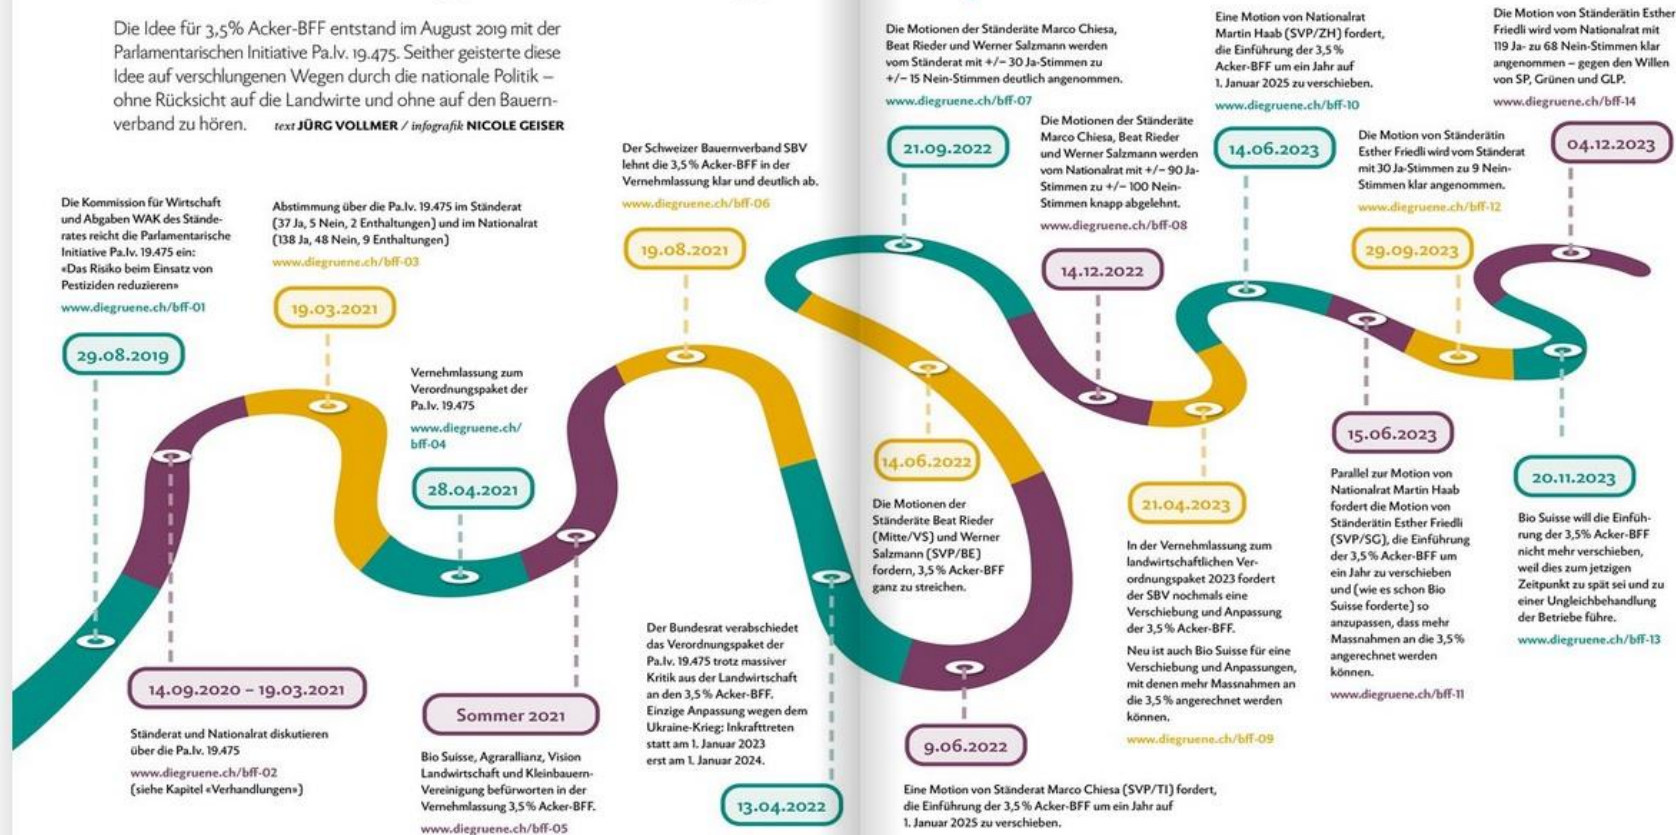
Die Idee für 3,5% Acker-BFF entstand im August 2019 mit der Parlamentarischen Initiative Pa.Iv. 19.475. Seither geisterte diese Idee auf verschlungenen Wegen durch die nationale Politik – ohne Rücksicht auf die Landwirte und ohne auf den Bauernverband zu hören. text JÜRG VOLLMER / infografik NICOLE GEISER

Die Kommission für Wirtschaft und Abgaben WAK des Ständerates reicht die Parlamentarische Initiative Pa.Iv. 19.475 ein: «Das Risiko beim Einsatz von Pestiziden reduzieren»
www.diegruene.ch/bff-01

29.08.2019

14.09.2020 – 19.03.2021

Ständerat und Nationalrat diskutieren über die Pa.Iv. 19.475
www.diegruene.ch/bff-02
(siehe Kapitel «Verhandlungen»)

Abstimmung über die Pa.Iv. 19.475 im Ständerat (37 Ja, 5 Nein, 2 Enthaltungen) und im Nationalrat (138 Ja, 48 Nein, 9 Enthaltungen)
www.diegruene.ch/bff-03

19.03.2021

Vernehmlassung zum Verordnungspaket der Pa.Iv. 19.475
www.diegruene.ch/bff-04

28.04.2021

Sommer 2021

Bio Suisse, Agrarallianz, Vision Landwirtschaft und Kleinbauern-Vereinigung befürworten in der Vernehmlassung 3,5% Acker-BFF.
www.diegruene.ch/bff-05

Der Schweizer Bauernverband SBV lehnt die 3,5% Acker-BFF in der Vernehmlassung klar und deutlich ab.
www.diegruene.ch/bff-06

19.08.2021

Der Bundesrat verabschiedet das Verordnungspaket der Pa.Iv. 19.475 trotz massiver Kritik aus der Landwirtschaft an den 3,5% Acker-BFF. Einzige Anpassung wegen dem Ukraine-Krieg: Inkrafttreten statt am 1. Januar 2023 erst am 1. Januar 2024.

13.04.2022

Die Motionen der Ständeräte Marco Chiesa, Beat Rieder und Werner Salzmann werden vom Ständerat mit +/– 30 Ja-Stimmen zu +/– 15 Nein-Stimmen deutlich angenommen.
www.diegruene.ch/bff-07

21.09.2022

14.06.2022

Die Motionen der Ständeräte Beat Rieder (Mitte/VS) und Werner Salzmann (SVP/BE) fordern, 3,5% Acker-BFF ganz zu streichen.

9.06.2022

Eine Motion von Ständerat Marco Chiesa (SVP/TI) fordert, die Einführung der 3,5% Acker-BFF um ein Jahr auf 1. Januar 2025 zu verschieben.

Die Motionen der Ständeräte Marco Chiesa, Beat Rieder und Werner Salzmann werden vom Nationalrat mit +/– 90 Ja-Stimmen zu +/– 100 Nein-Stimmen knapp abgelehnt.
www.diegruene.ch/bff-08

14.12.2022

21.04.2023

In der Vernehmlassung zum landwirtschaftlichen Verordnungspaket 2023 fordert der SBV nochmals eine Verschiebung und Anpassung der 3,5% Acker-BFF.

Neu ist auch Bio Suisse für eine Verschiebung und Anpassungen, mit denen mehr Massnahmen an die 3,5% angerechnet werden können.
www.diegruene.ch/bff-09

Eine Motion von Nationalrat Martin Haab (SVP/ZH) fordert, die Einführung der 3,5% Acker-BFF um ein Jahr auf 1. Januar 2025 zu verschieben.
www.diegruene.ch/bff-10

14.06.2023

15.06.2023

Parallel zur Motion von Nationalrat Martin Haab fordert die Motion von Ständerätin Esther Friedli (SVP/SG), die Einführung der 3,5% Acker-BFF um ein Jahr zu verschieben und (wie es schon Bio Suisse forderte) so anzupassen, dass mehr Massnahmen an die 3,5% angerechnet werden können.
www.diegruene.ch/bff-11

Die Motion von Ständerätin Esther Friedli wird vom Ständerat mit 30 Ja-Stimmen zu 9 Nein-Stimmen klar angenommen.
www.diegruene.ch/bff-12

29.09.2023

Die Motion von Ständerätin Esther Friedli wird vom Nationalrat mit 119 Ja- zu 68 Nein-Stimmen klar angenommen – gegen den Willen von SP, Grünen und GLP.
www.diegruene.ch/bff-14

04.12.2023

20.11.2023

Bio Suisse will die Einführung der 3,5% Acker-BFF nicht mehr verschieben, weil dies zum jetzigen Zeitpunkt zu spät sei und zu einer Ungleichbehandlung der Betriebe führe.
www.diegruene.ch/bff-13